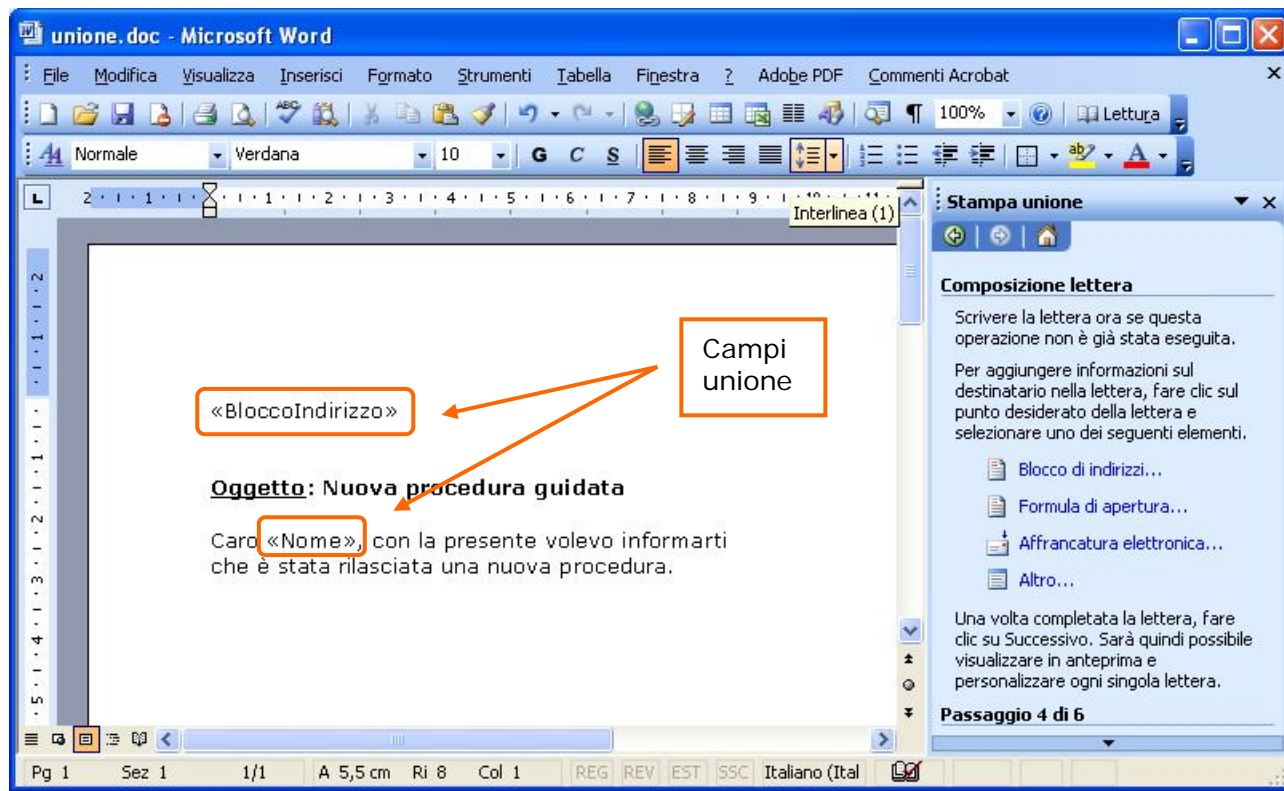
unione.doc - Microsoft Word

File Modifica Visualizza Inserisci Formato Strumenti Tabella Finestra ? Adobe PDF Commenti Acrobat

100% Lettura

Normale Verdana 10 G C S

Interlinea (1)

Stampa unione

Composizione lettera

Scrivere la lettera ora se questa operazione non è già stata eseguita.

Per aggiungere informazioni sul destinatario nella lettera, fare clic sul punto desiderato della lettera e selezionare uno dei seguenti elementi.

Blocco di indirizzi...

Formula di apertura...

Affrancatura elettronica...

Altro...

Una volta completata la lettera, fare clic su Successivo. Sarà quindi possibile visualizzare in anteprima e personalizzare ogni singola lettera.

Passaggio 4 di 6

Campi unione

«BloccoIndirizzo»

Oggetto: Nuova procedura guidata

Caro «Nome», con la presente volevo informarti che è stata rilasciata una nuova procedura.

Pg 1 Sez 1 1/1 A 5,5 cm Ri 8 Col 1 REG REV EST SSC Italiano (Ital